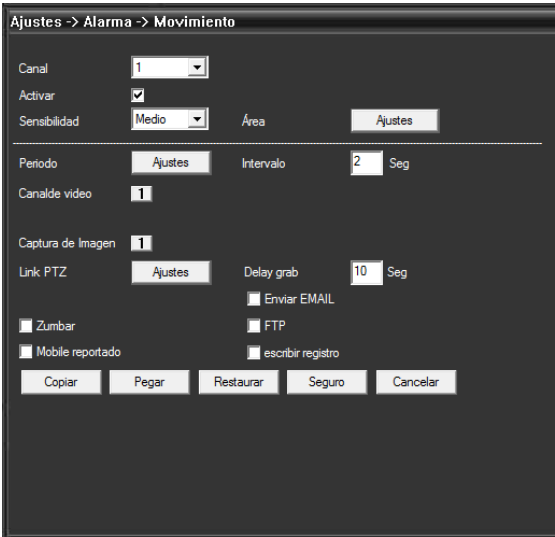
Ajustes -> Alarma -> Movimiento

Canal 1

Activar

Sensibilidad Medio Área Ajustes

Periodo Ajustes Intervalo 2 Seg

Canalde video 1

Captura de Imagen 1

Link PTZ Ajustes Delay grab 10 Seg

Enviar EMAIL

Zumbar FTP

Mobile reportado escribir registro

Copiar Pegar Restaurar Seguro Cancelar